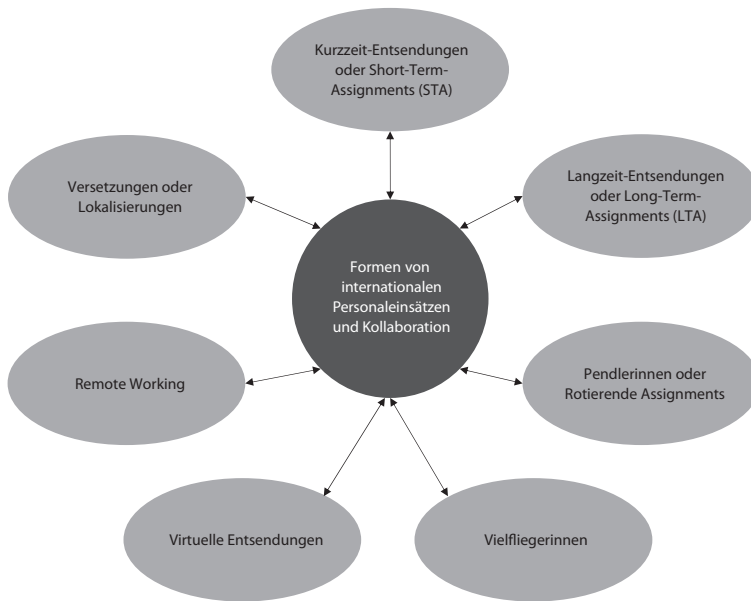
Kurzzeit-Entsendungen oder Short-Term-Assignments (STA)

Versetzungen oder Lokalisierungen

Langzeit-Entsendungen oder Long-Term-Assignments (LTA)

Formen von internationalen Personaleinsätzen und Kollaboration

Remote Working

Pendlerinnen oder Rotierende Assignments

Virtuelle Entsendungen

Vielfliegerinnen